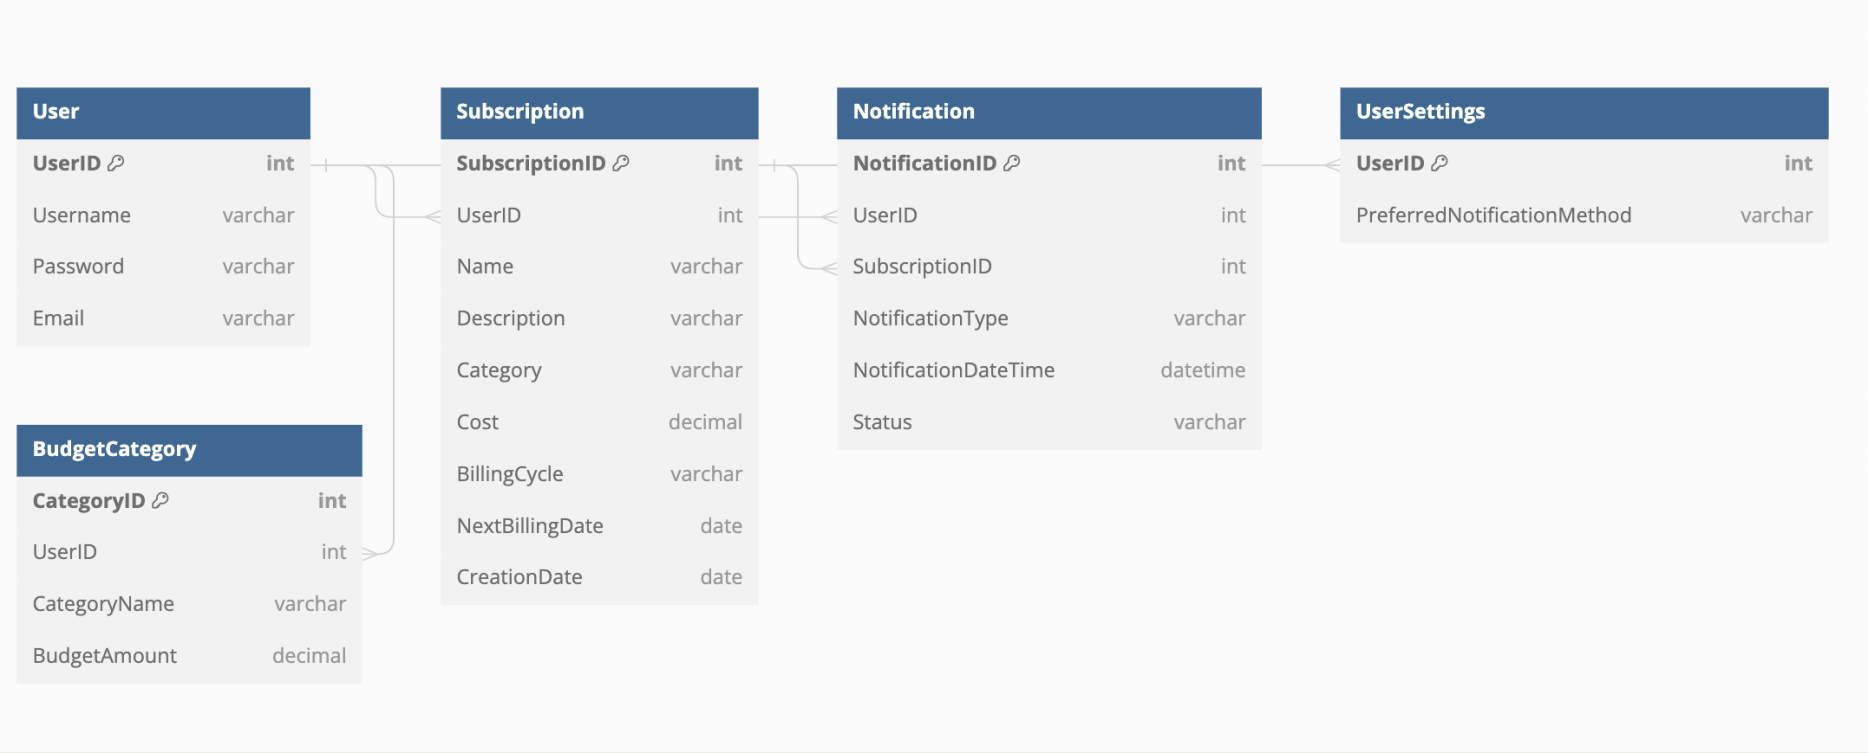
User

| UserID | int |
|---|---|
| Username | varchar |
| Password | varchar |
| Email | varchar |

BudgetCategory

| CategoryID | int |
|---|---|
| UserID | int |
| CategoryName | varchar |
| BudgetAmount | decimal |

Subscription

| SubscriptionID | int |
|---|---|
| UserID | int |
| Name | varchar |
| Description | varchar |
| Category | varchar |
| Cost | decimal |
| BillingCycle | varchar |
| NextBillingDate | date |
| CreationDate | date |

Notification

| NotificationID | int |
|---|---|
| UserID | int |
| SubscriptionID | int |
| NotificationType | varchar |
| NotificationDateTime | datetime |
| Status | varchar |

UserSettings

| UserID | int |
|---|---|
| PreferredNotificationMethod | varchar |